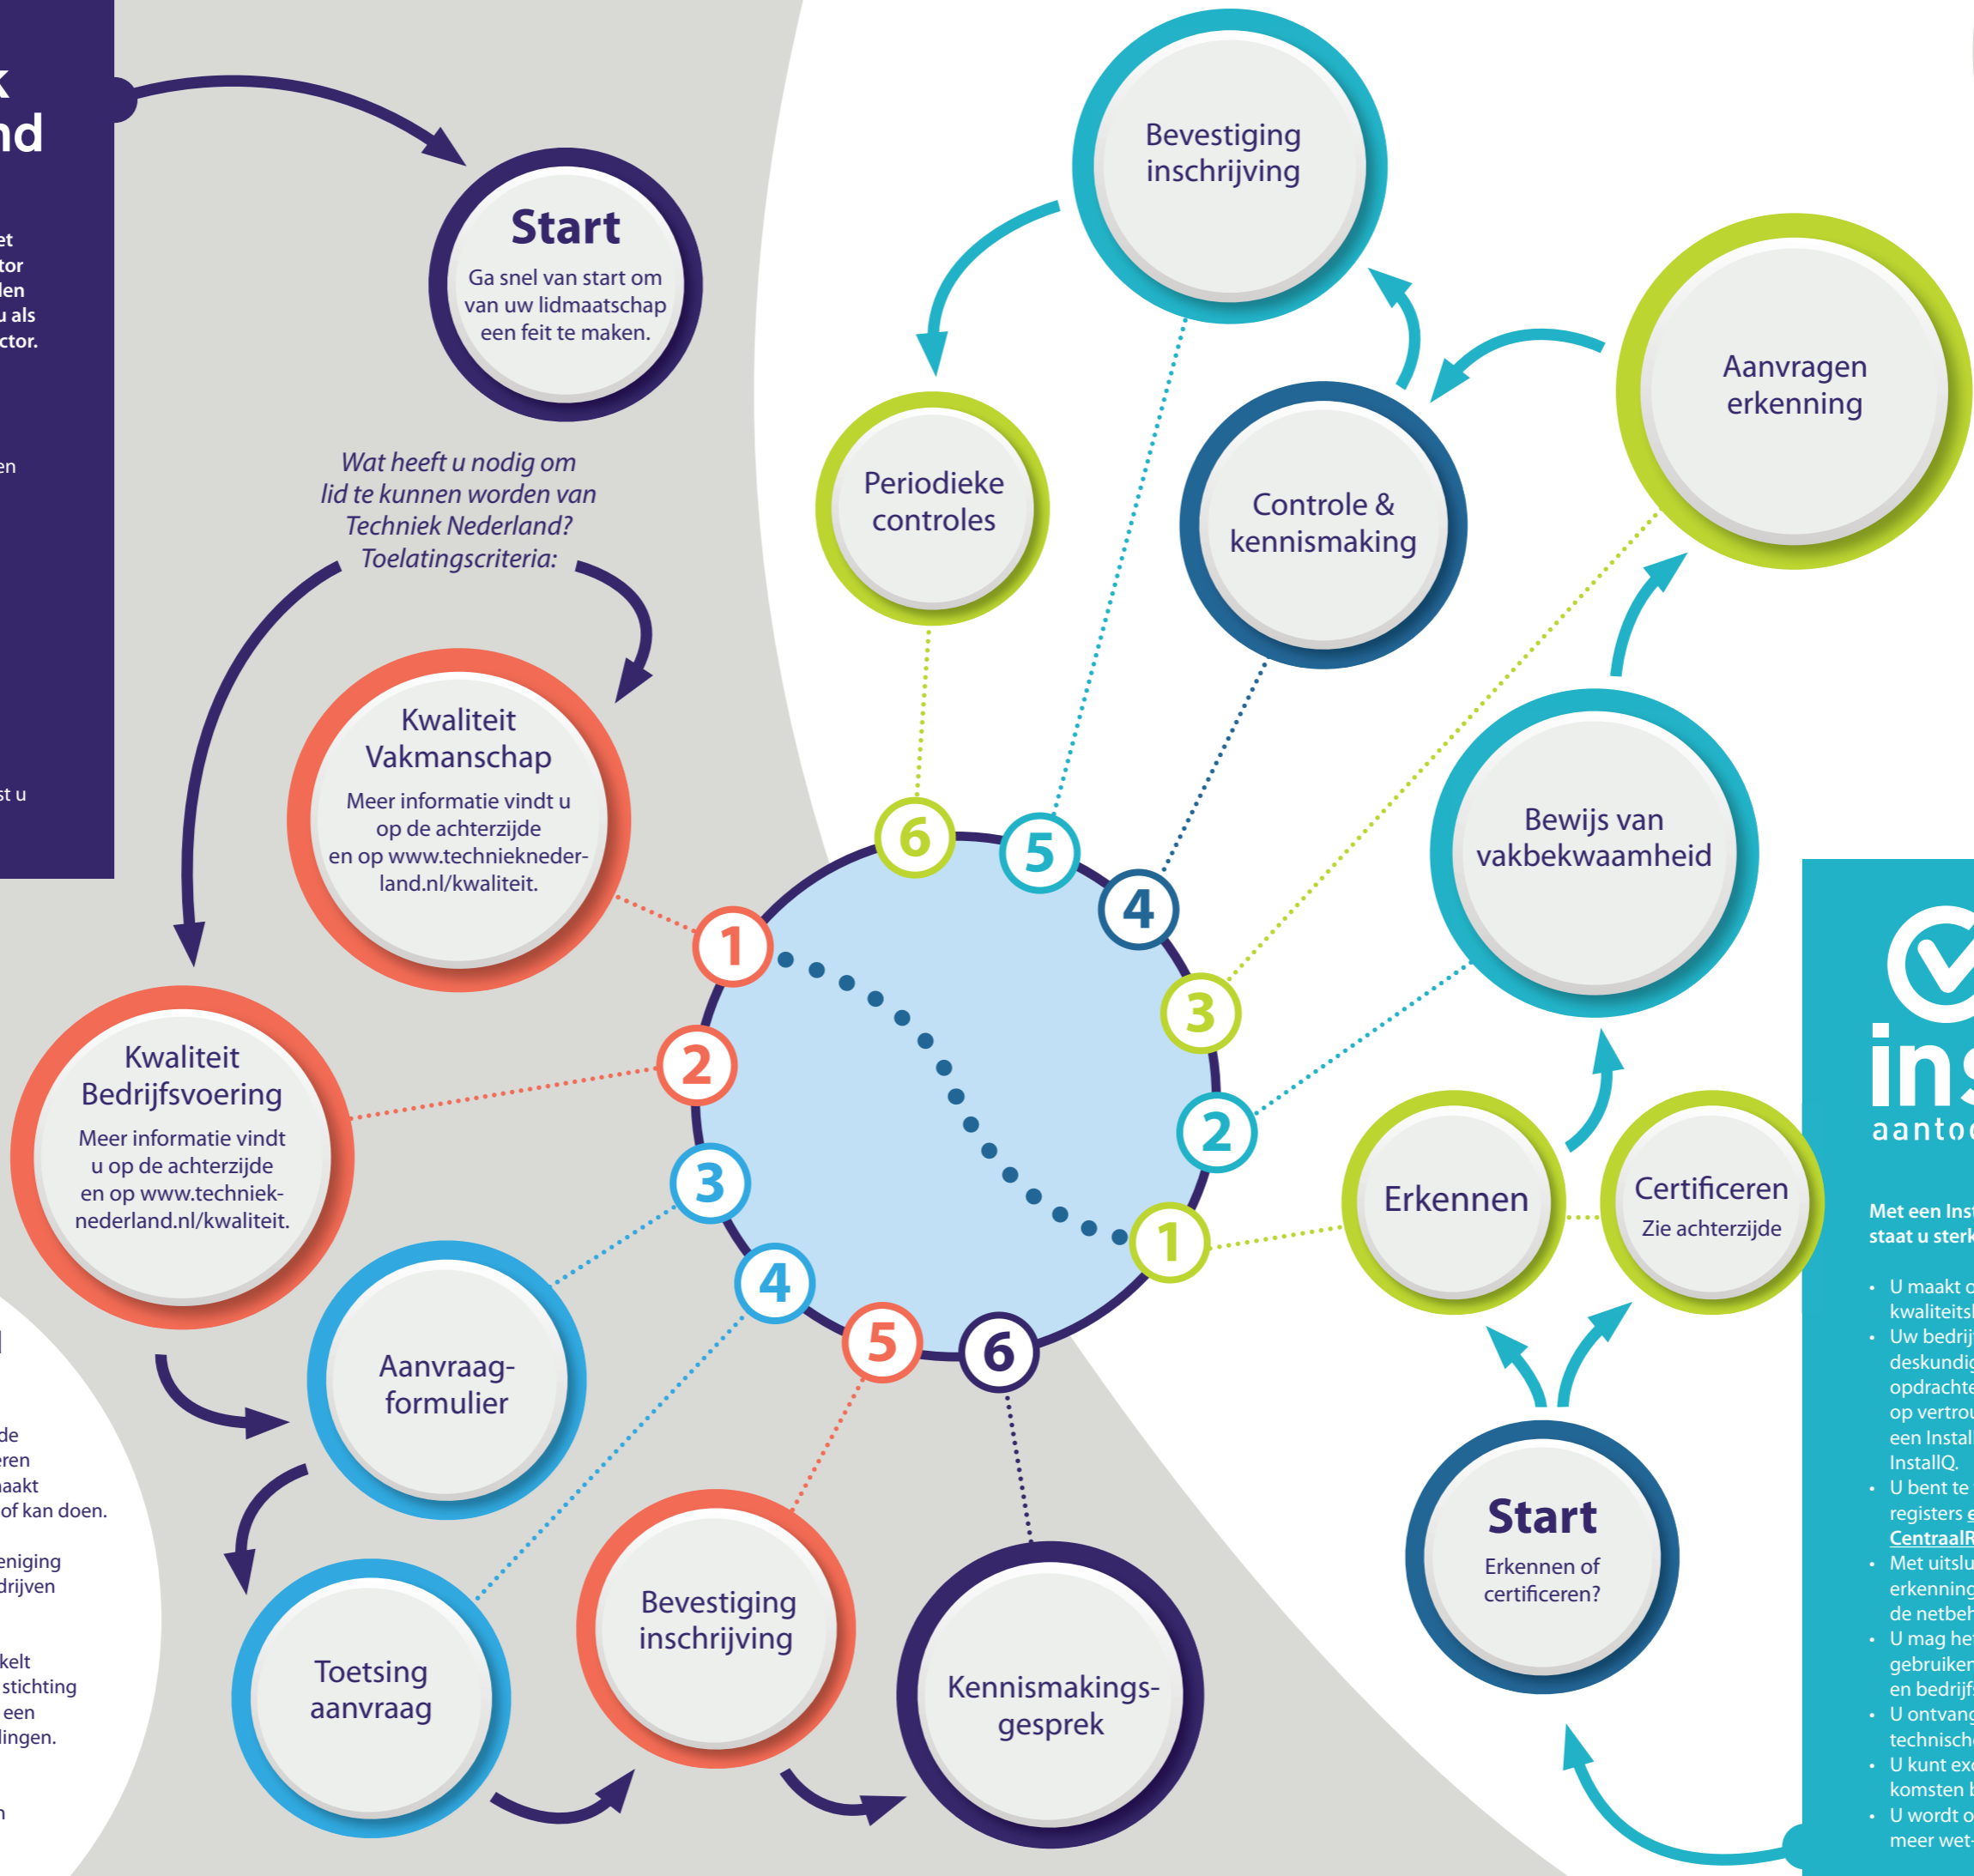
k
nd

et
tor
len
u als
ctor.

en

st u

Start
Ga snel van start om van uw lidmaatschap een feit te maken.

Wat heeft u nodig om lid te kunnen worden van Techniek Nederland? Toelatingscriteria:

Kwaliteit Vakmanschap
Meer informatie vindt u op de achterzijde en op www.technieknederland.nl/kwaliteit.

Kwaliteit Bedrijfsvoering
Meer informatie vindt u op de achterzijde en op www.technieknederland.nl/kwaliteit.

Aanvraagformulier

Toetsing aanvraag

Bevestiging inschrijving

Kennismakingsgesprek

1 2 3 4 5 6

Periodieke controles

Bevestiging inschrijving

Controle & kennismaking

Aanvragen erkenning

Bewijs van vakbekwaamheid

Erkennen

Certificeren
Zie achterzijde

Start
Erkennen of certificeren?

6 5 4 3 2 1

de
eren
aakt
of kan doen.

eniging
drijven

kelt
stichting
een
lingen.

n

ins
aanto

Met een Inst
staat u sterk

• U maakt o kwaliteitsl
• Uw bedrij deskundig opdrachte op vertrou een Instal InstallQ.
• U bent te registers e CentraalR
• Met uitslu erkenning de netbeh
• U mag he gebruiken en bedrijf
• U ontvang technisch
• U kunt ex komsten b
• U wordt o meer wet-